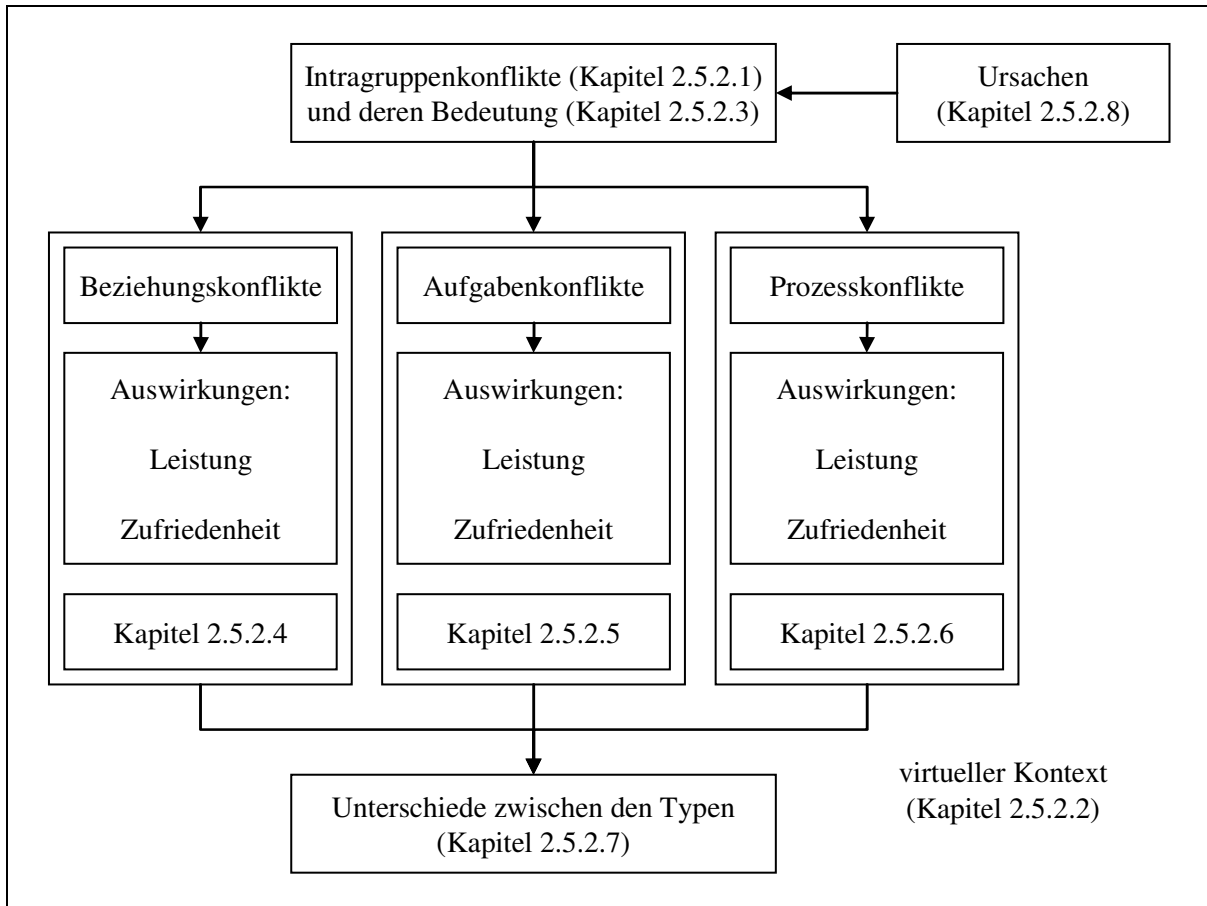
Intragruppenkonflikte (Kapitel 2.5.2.1) und deren Bedeutung (Kapitel 2.5.2.3)

Ursachen (Kapitel 2.5.2.8)

Beziehungskonflikte

Auswirkungen:

Leistung

Zufriedenheit

Kapitel 2.5.2.4

Aufgabenkonflikte

Auswirkungen:

Leistung

Zufriedenheit

Kapitel 2.5.2.5

Prozesskonflikte

Auswirkungen:

Leistung

Zufriedenheit

Kapitel 2.5.2.6

Unterschiede zwischen den Typen (Kapitel 2.5.2.7)

virtueller Kontext (Kapitel 2.5.2.2)